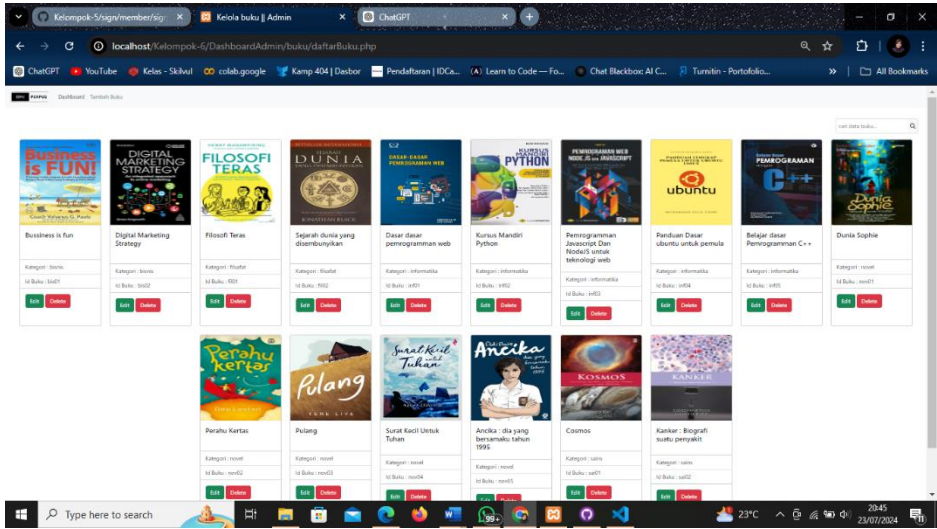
Kelompok-5/sign/member/sig | Kelola buku || Admin | ChatGPT

localhost/Kelompok-6/DashboardAdmin/buku/daftarBuku.php

ChatGPT | YouTube | Kelas - Skilvul | colab.google | Kamp 404 | Dasbor | Pendaftaran | IDCa... | Learn to Code — Fo... | Chat Blackbox: AI C... | Turnitin - Portofolio... | All Bookmarks

PUSPUS Dashboard Tambah Buku

cari data buku...

Bussiness is fun
Kategori : bisnis
Id Buku : bis01
Edit Delete

Digital Marketing Strategy
Kategori : bisnis
Id Buku : bis02
Edit Delete

Filosofi Teras
Kategori : filsafat
Id Buku : fil01
Edit Delete

Sejarah dunia yang disembunyikan
Kategori : filsafat
Id Buku : fil02
Edit Delete

Dasar dasar pemrogramman web
Kategori : informatika
Id Buku : inf01
Edit Delete

Kursus Mandiri Python
Kategori : informatika
Id Buku : inf02
Edit Delete

Pemrogramman Javascript Dan NodeJS untuk teknologi web
Kategori : informatika
Id Buku : inf03
Edit Delete

Panduan Dasar ubuntu untuk pemula
Kategori : informatika
Id Buku : inf04
Edit Delete

Belajar dasar Pemrogramman C++
Kategori : informatika
Id Buku : inf05
Edit Delete

Dunia Sophie
Kategori : novel
Id Buku : nov01
Edit Delete

Perahu Kertas
Kategori : novel
Id Buku : nov02
Edit Delete

Pulang
Kategori : novel
Id Buku : nov03
Edit Delete

Surat Kecil Untuk Tuhan
Kategori : novel
Id Buku : nov04
Edit Delete

Ancika : dia yang bersamaku tahun 1995
Kategori : novel
Id Buku : nov05
Edit Delete

Cosmos
Kategori : sains
Id Buku : sai01
Edit Delete

Kanker : Biografi suatu penyakit
Kategori : sains
Id Buku : sai02
Edit Delete

Type here to search
23°C
20:45
23/07/2024